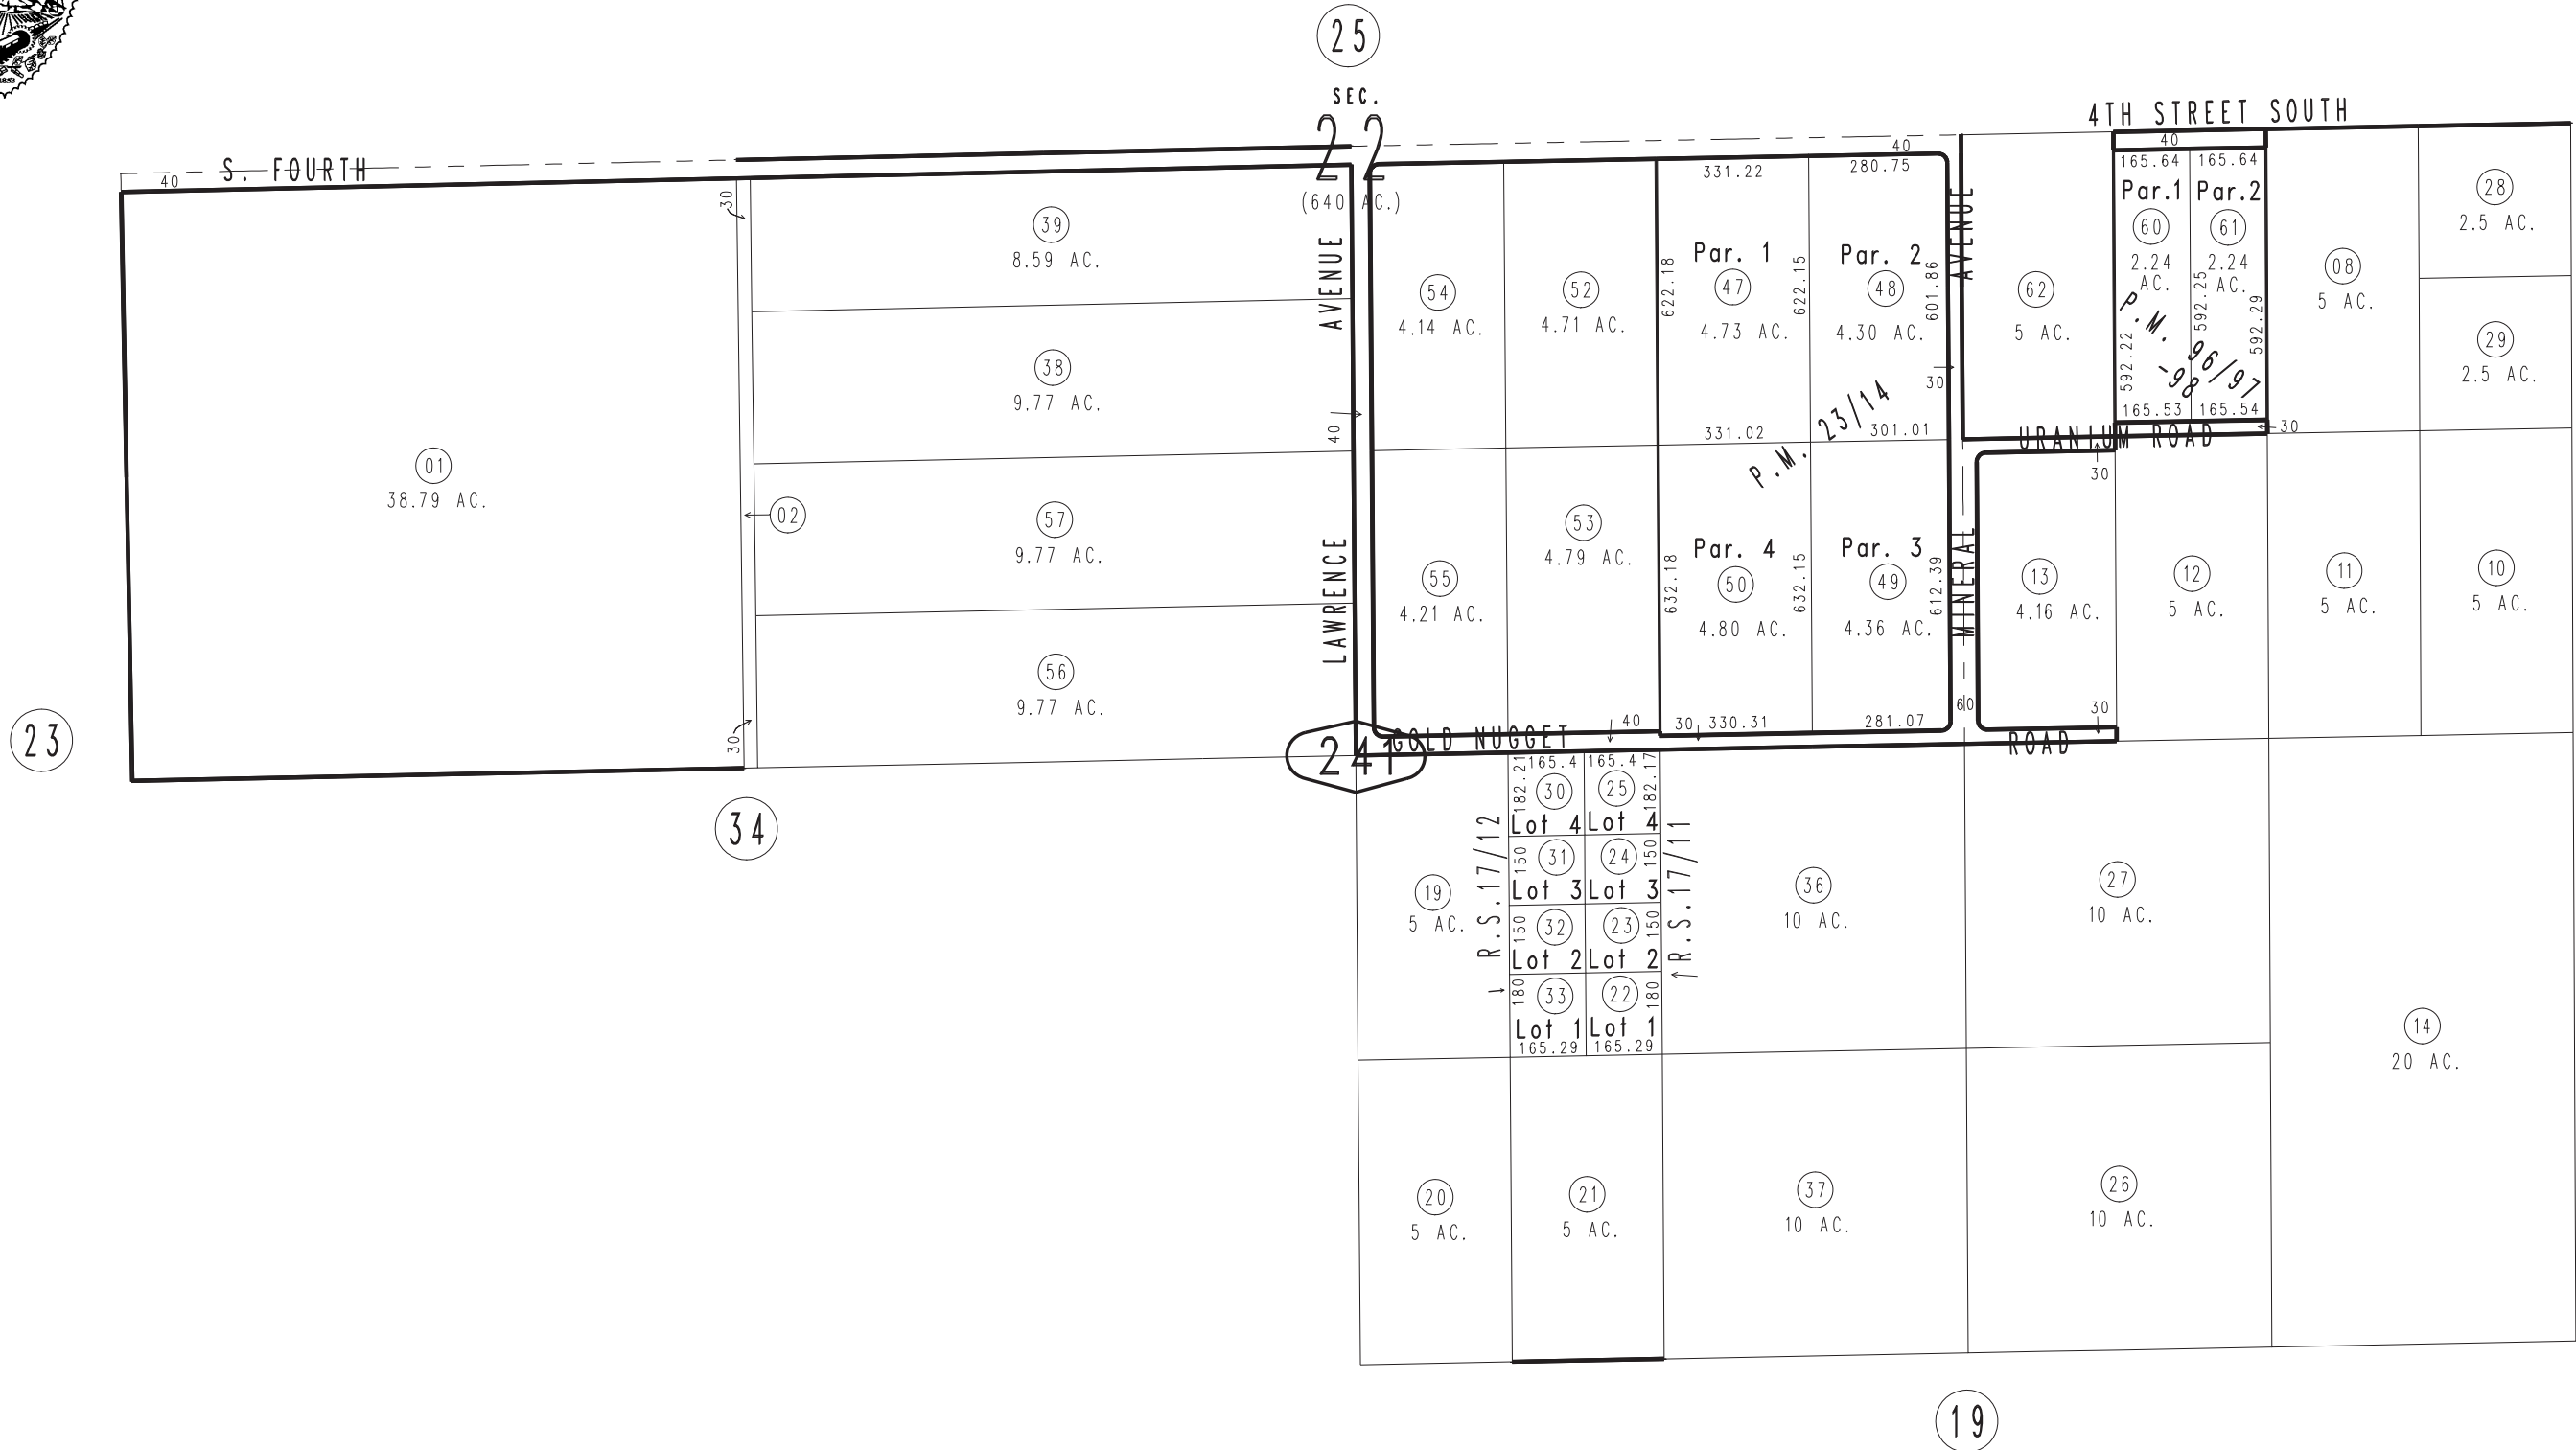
25

SEC.
22
(640 AC.)

S. FOURTH
40

4TH STREET SOUTH
40
40

30
39
8.59 AC.

38
9.77 AC.

01
38.79 AC.

02

57
9.77 AC.

56
9.77 AC.

30

23

34

AVENUE
40
LAWRENCE

54
4.14 AC.

52
4.71 AC.

55
4.21 AC.

53
4.79 AC.

331.22
280.75
Par. 1
47
4.73 AC.
Par. 2
48
4.30 AC.
622.18
622.15
601.86
30
331.02
301.01
P.M. 23/14
Par. 4
50
4.80 AC.
Par. 3
49
4.36 AC.
632.18
632.15
612.39
30 330.31
281.07
40

AVENUE
MINERAL
60

62
5 AC.

165.64 165.64
Par.1 Par.2
60 61
2.24 AC. 2.24 AC.
592.22 592.25 592.29
P.M. 96/97-98
165.53 165.54
30

URANIUM ROAD
30

13
4.16 AC.
30
ROAD

28
2.5 AC.
08
5 AC.
29
2.5 AC.

12
5 AC.
11
5 AC.
10
5 AC.

241
GOLD NUGGET

165.4 165.4
182.21 182.17
30 25
Lot 4 Lot 4
150 150
31 24
Lot 3 Lot 3
150 150
32 23
Lot 2 Lot 2
180 180
33 22
Lot 1 Lot 1
165.29 165.29
R.S. 17/12
R.S. 17/11

19
5 AC.

36
10 AC.

27
10 AC.

14
20 AC.

20
5 AC.

21
5 AC.

37
10 AC.

26
10 AC.

19